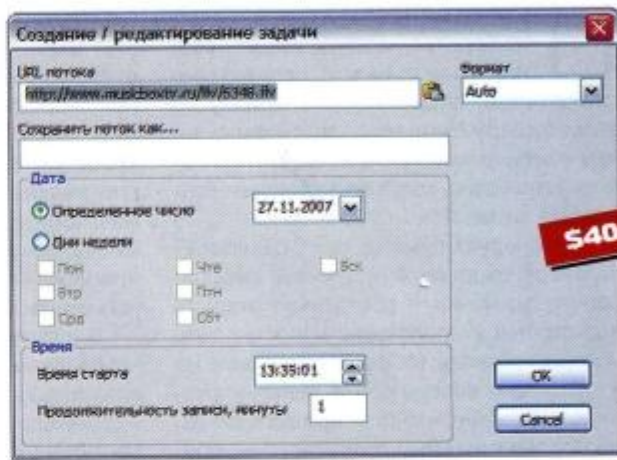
Создание / редактирование задачи

URL потока
http://www.musicboxtv.ru/flv/5348.flv

Формат
Auto

Сохранить поток как...

Дата
Определенное число
27.11.2007
Дни недели
Пон
Втр
Срд
Чтв
Птн
Сбт
Вск

Время
Время старта
13:35:01
Продолжительность записи, минуты
1

$40

OK
Cancel